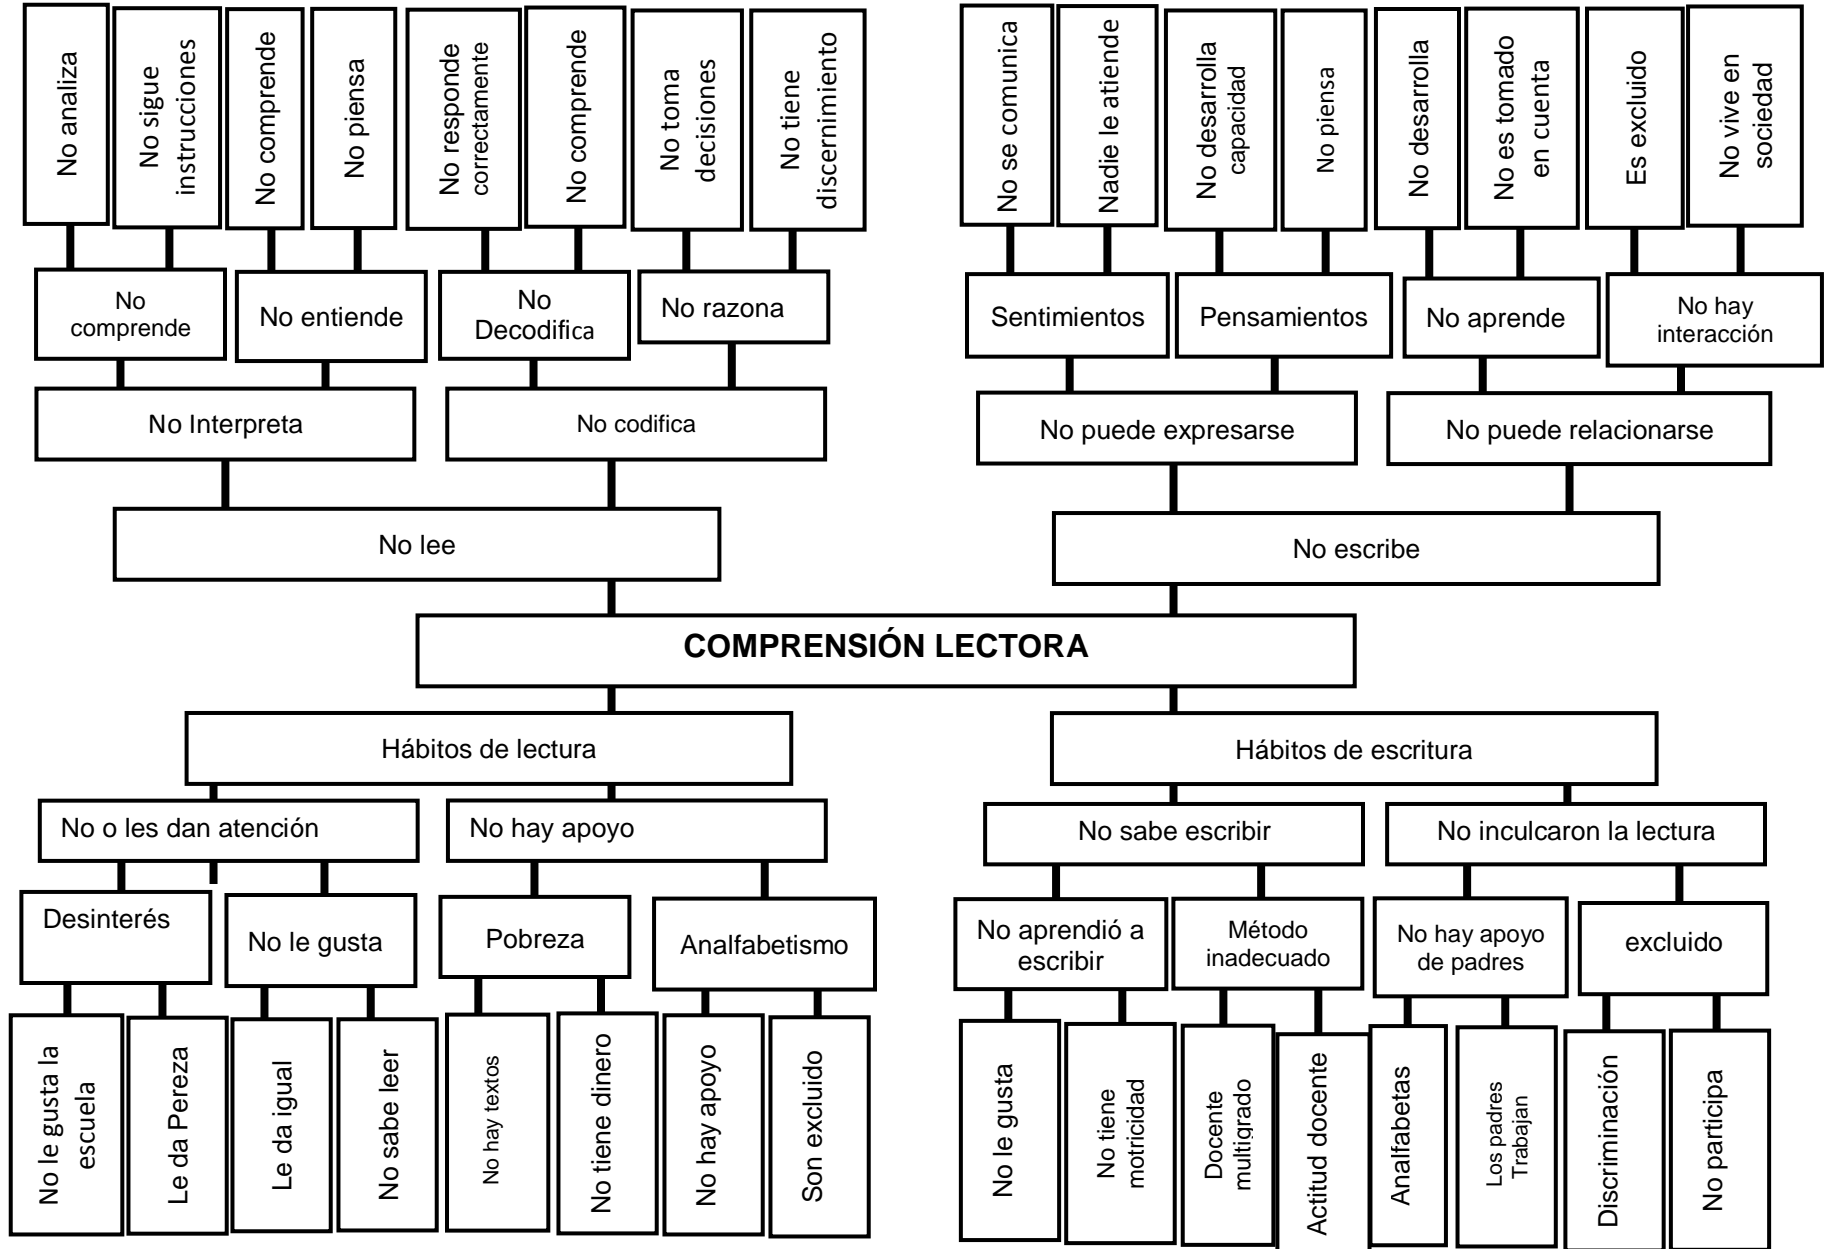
No analiza

No sigue instrucciones

No comprende

No piensa

No responde correctamente

No comprende

No toma decisiones

No tiene discernimiento

No se comunica

Nadie le atiende

No desarrolla capacidad

No piensa

No desarrolla

No es tomado en cuenta

Es excluido

No vive en sociedad

No comprende

No entiende

No Decodifica

No razona

Sentimientos

Pensamientos

No aprende

No hay interacción

No Interpreta

No codifica

No puede expresarse

No puede relacionarse

No lee

No escribe

**COMPRENSIÓN LECTORA**

Hábitos de lectura

Hábitos de escritura

No o les dan atención

No hay apoyo

No sabe escribir

No inculcaron la lectura

Desinterés

No le gusta

Pobreza

Analfabetismo

No aprendió a escribir

Método inadecuado

No hay apoyo de padres

excluido

No le gusta la escuela

Le da Pereza

Le da igual

No sabe leer

No hay textos

No tiene dinero

No hay apoyo

Son excluido

No le gusta

No tiene motricidad

Docente multigrado

Actitud docente

Analfabetas

Los padres Trabajan

Discriminación

No participa